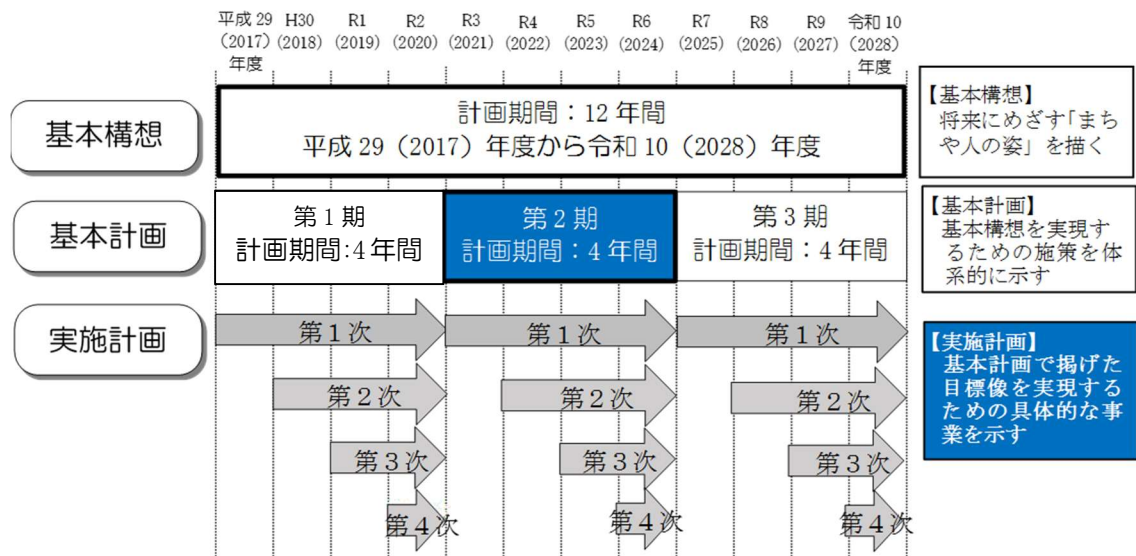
| 平成29 (2017) 年度 | H30 (2018) | R1 (2019) | R2 (2020) | R3 (2021) | R4 (2022) | R5 (2023) | R6 (2024) | R7 (2025) | R8 (2026) | R9 (2027) | 令和10 (2028) 年度 |
|---|---|---|---|---|---|---|---|---|---|---|---|

基本構想

計画期間：12年間
平成29（2017）年度から令和10（2028）年度

【基本構想】
将来にめざす「まちや人の姿」を描く

基本計画

第1期
計画期間:4年間

第2期
計画期間：4年間

第3期
計画期間：4年間

【基本計画】
基本構想を実現するための施策を体系的に示す

実施計画

第1次
第2次
第3次
第4次

第1次
第2次
第3次
第4次

第1次
第2次
第3次
第4次

【実施計画】
基本計画で掲げた目標像を実現するための具体的な事業を示す